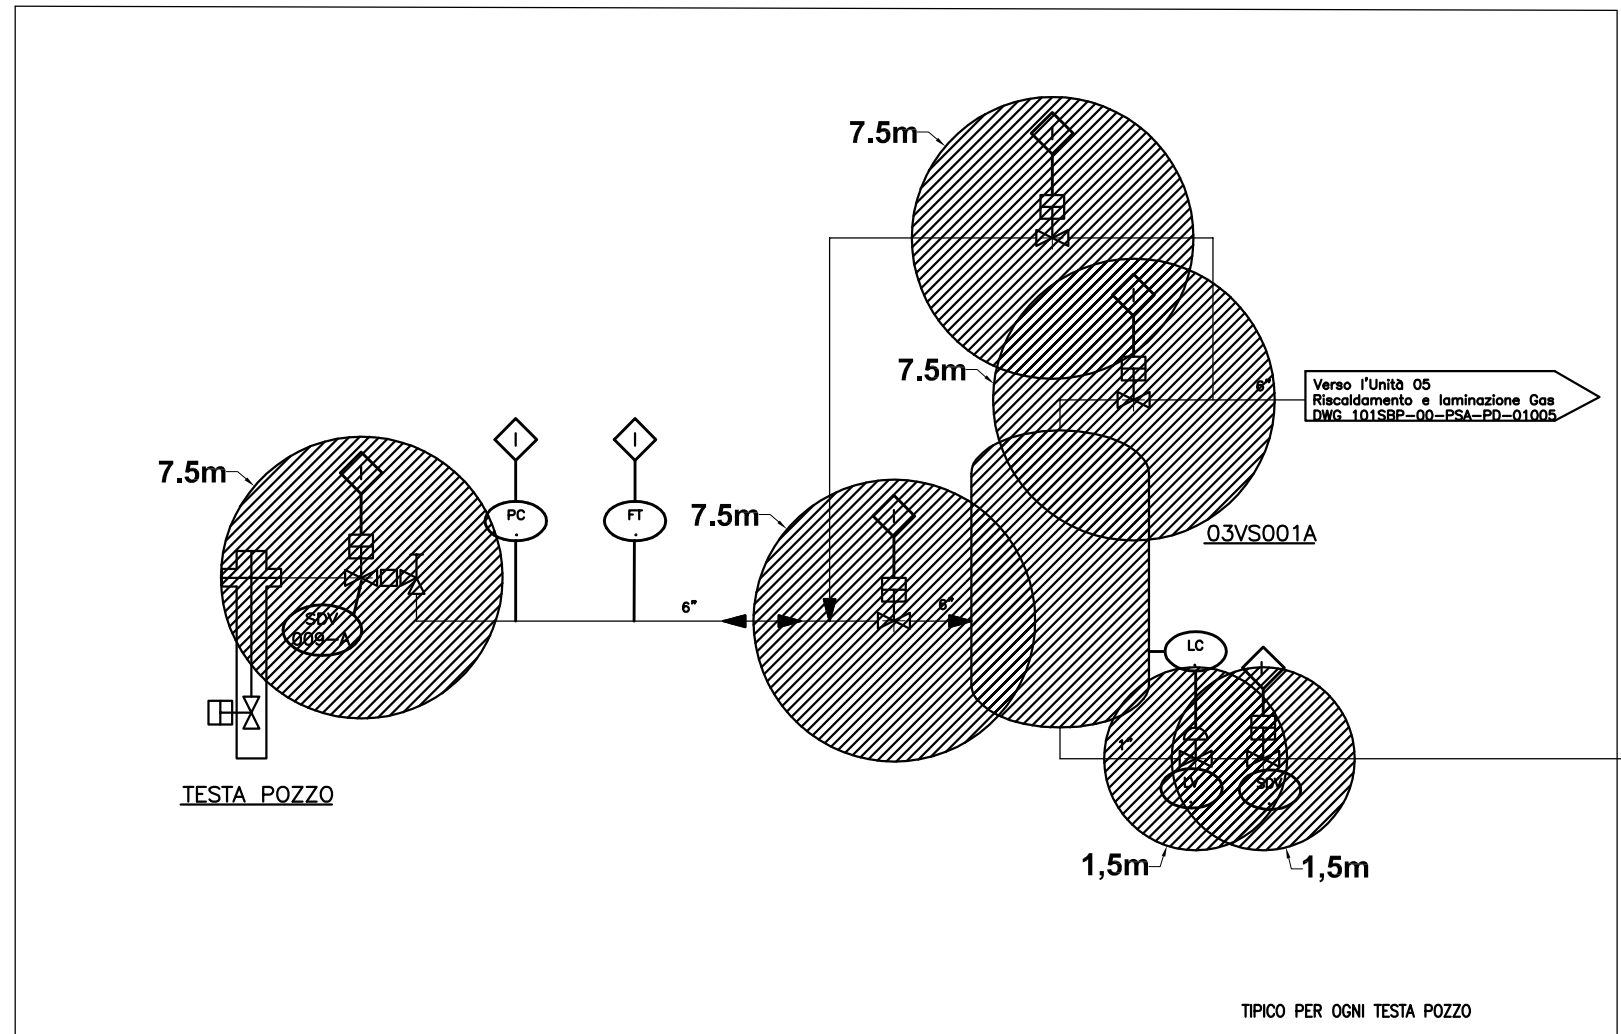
7.5m

7.5m

Verso l'Unità 05
Riscaldamento e laminazione Gas
DWG 101SBP-00-PSA-PD-01005

6"

7.5m

I

I

PC

FT

7.5m

03VS001A

SDV
009-A

6"

6"

LC

I

1"

LV

SDV

TESTA POZZO

1,5m

1,5m

TIPICO PER OGNI TESTA POZZO